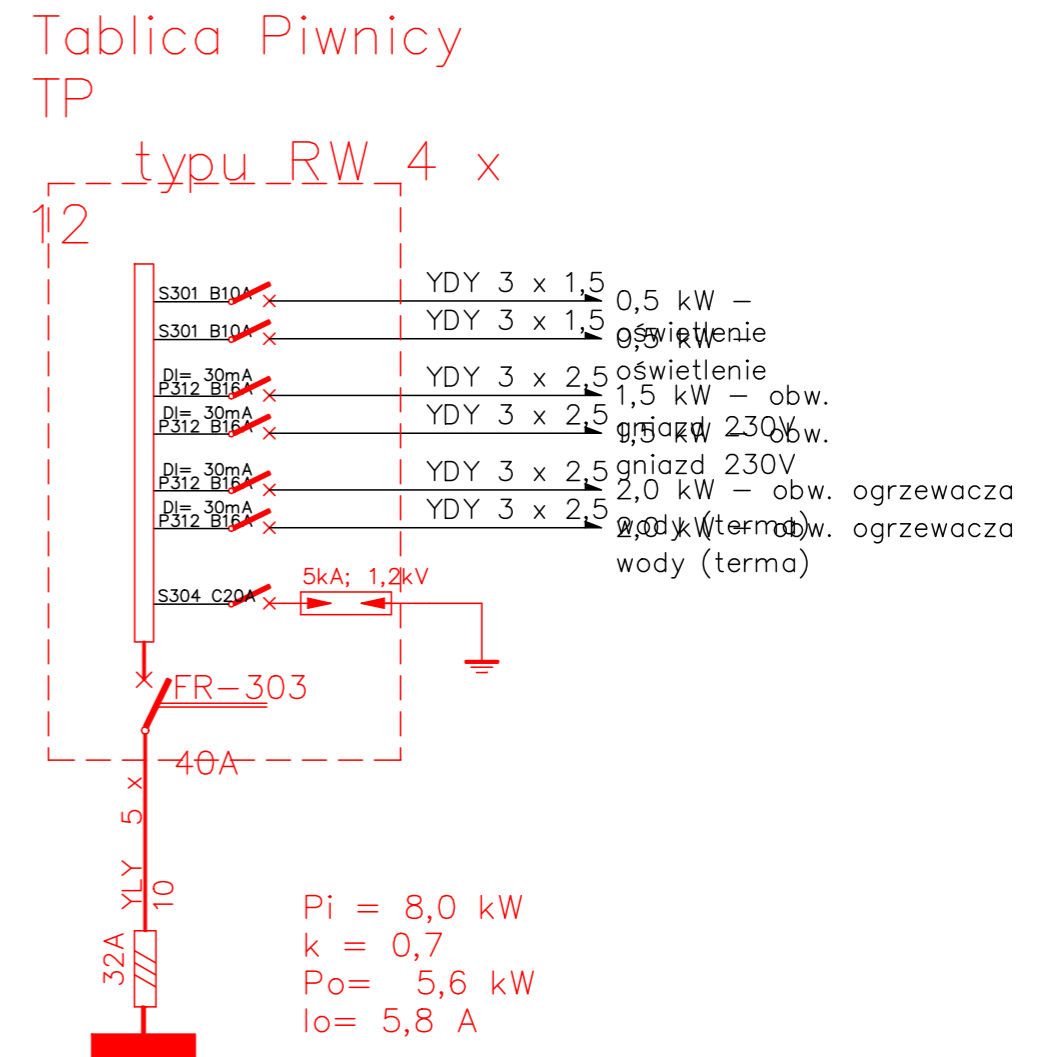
Tablica Piwnicy
TP

typu RW 4 x
12

S301 B10A
S301 B10A
DI= 30mA
P312 B16A
DI= 30mA
P312 B16A
DI= 30mA
P312 B16A
DI= 30mA
P312 B16A
S304 C20A

YDY 3 x 1,5
YDY 3 x 1,5
YDY 3 x 2,5
YDY 3 x 2,5
YDY 3 x 2,5
YDY 3 x 2,5

0,5 kW – oświetlenie
0,5 kW – oświetlenie
1,5 kW – obw. gniazd 230V
1,5 kW – obw. gniazd 230V
2,0 kW – obw. ogrzewacza wody (terma)
2,0 kW – obw. ogrzewacza wody (terma)

5kA; 1,2kV

FR–303
40A

YLY 5 x 10
32A

Pi = 8,0 kW
k = 0,7
Po= 5,6 kW
Io= 5,8 A